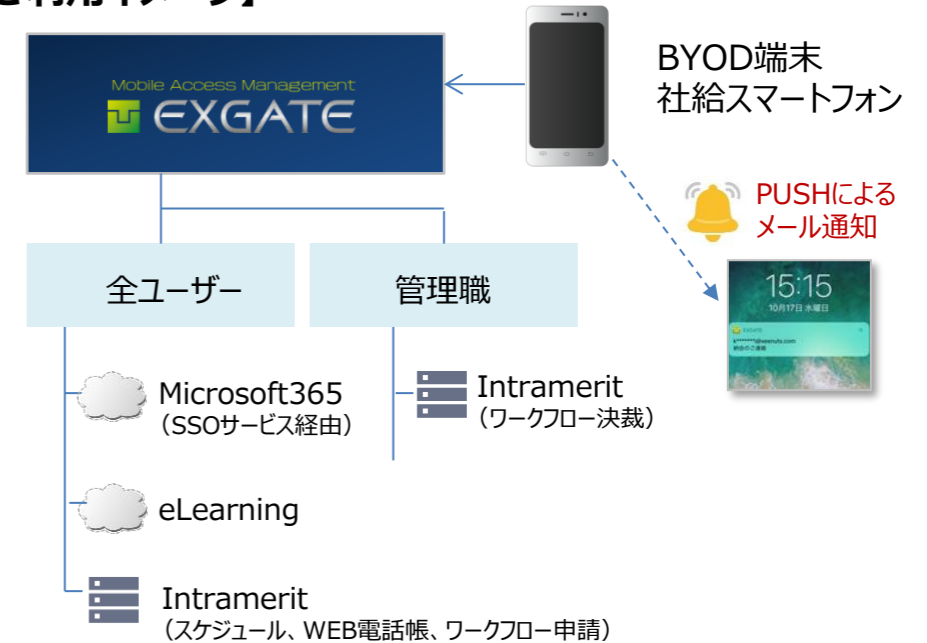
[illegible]利用イメージ】

Mobile Access Management
EXGATE

BYOD端末
社給スマートフォン

PUSHによる
メール通知

15:15
10月17日 水曜日

EXGATE
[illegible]
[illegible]

全ユーザー

管理職

Microsoft365
（SSOサービス経由）

Intramerit
（ワークフロー決裁）

eLearning

Intramerit
（スケジュール、WEB電話帳、ワークフロー申請）